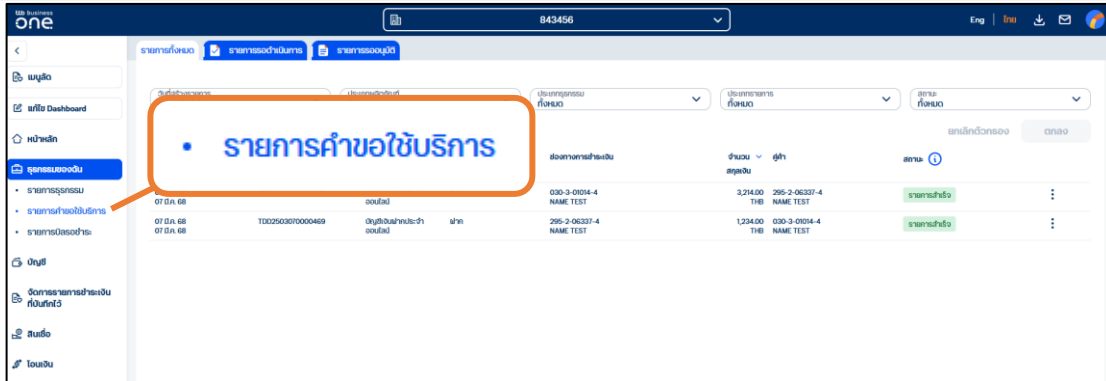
ttb business one

843456

Eng | ไทย

<

เมนูลัด

แก้ไข Dashboard

หน้าหลัก

ธุรกรรมของฉัน

• รายการธุรกรรม

• รายการคำขอใช้บริการ

• รายการบิลรอชำระ

บัญชี

จัดการรายการชำระเงินที่บันทึกไว้

สินเชื่อ

โอนเงิน

รายการทั้งหมด | รายการรอดำเนินการ | รายการรออนุมัติ

ประเภทธุรกรรม ทั้งหมด

ประเภทรายการ ทั้งหมด

สถานะ ทั้งหมด

ยกเลิกตัวกรอง | ตกลง

• รายการคำขอใช้บริการ

| | | | ช่องทางการชำระเงิน | จำนวน สกุลเงิน | ผู้รับ | สถานะ |
|---|---|---|---|---|---|---|---|
| 07 มี.ค. 68 | | ออนไลน์ | | 030-3-01014-4 NAME TEST | 3,214.00 THB | 295-2-06337-4 NAME TEST | รายการสำเร็จ |
| 07 มี.ค. 68 07 มี.ค. 68 | TDD2503070000469 | บัญชีเงินฝากประจำ ออนไลน์ | ฝาก | 295-2-06337-4 NAME TEST | 1,234.00 THB | 030-3-01014-4 NAME TEST | รายการสำเร็จ |